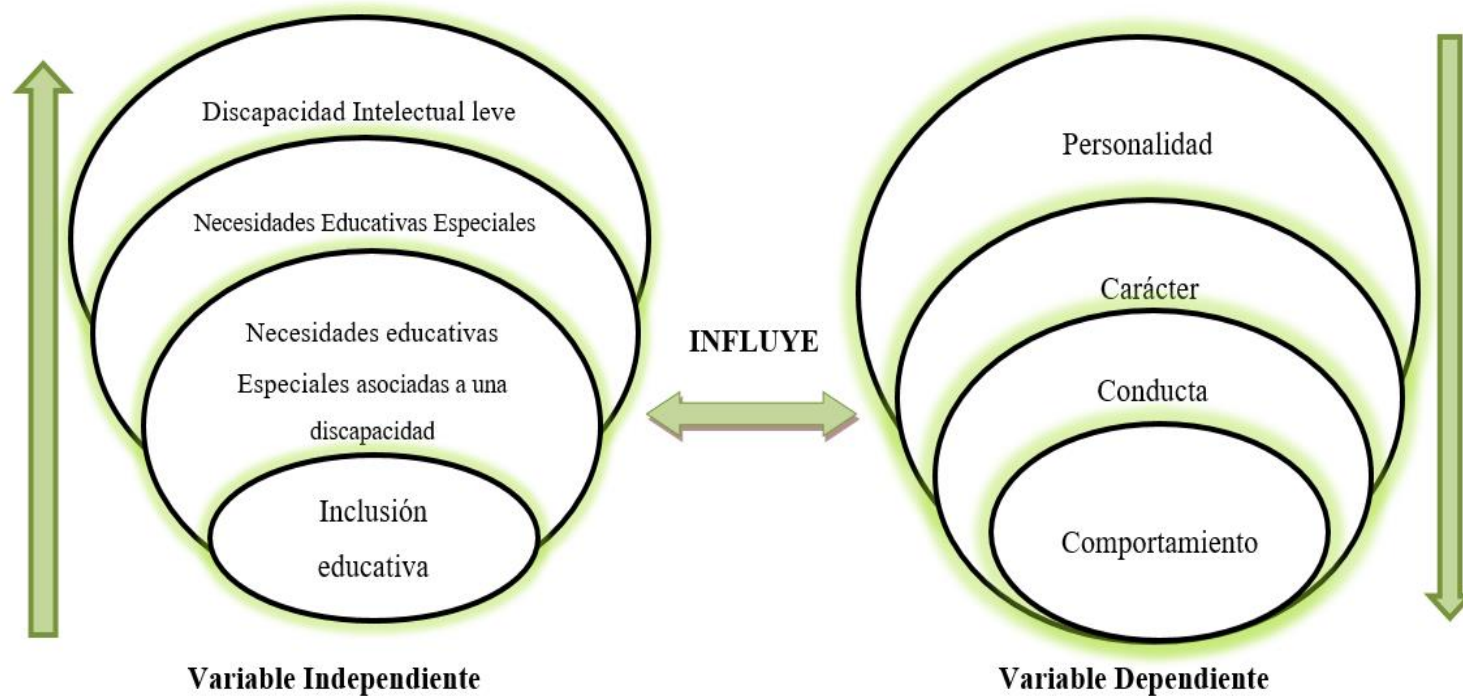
Discapacidad Intelectual leve

Necesidades Educativas Especiales

Necesidades educativas Especiales asociadas a una discapacidad

Inclusión educativa

Variable Independiente

INFLUYE

Personalidad

Carácter

Conducta

Comportamiento

Variable Dependiente